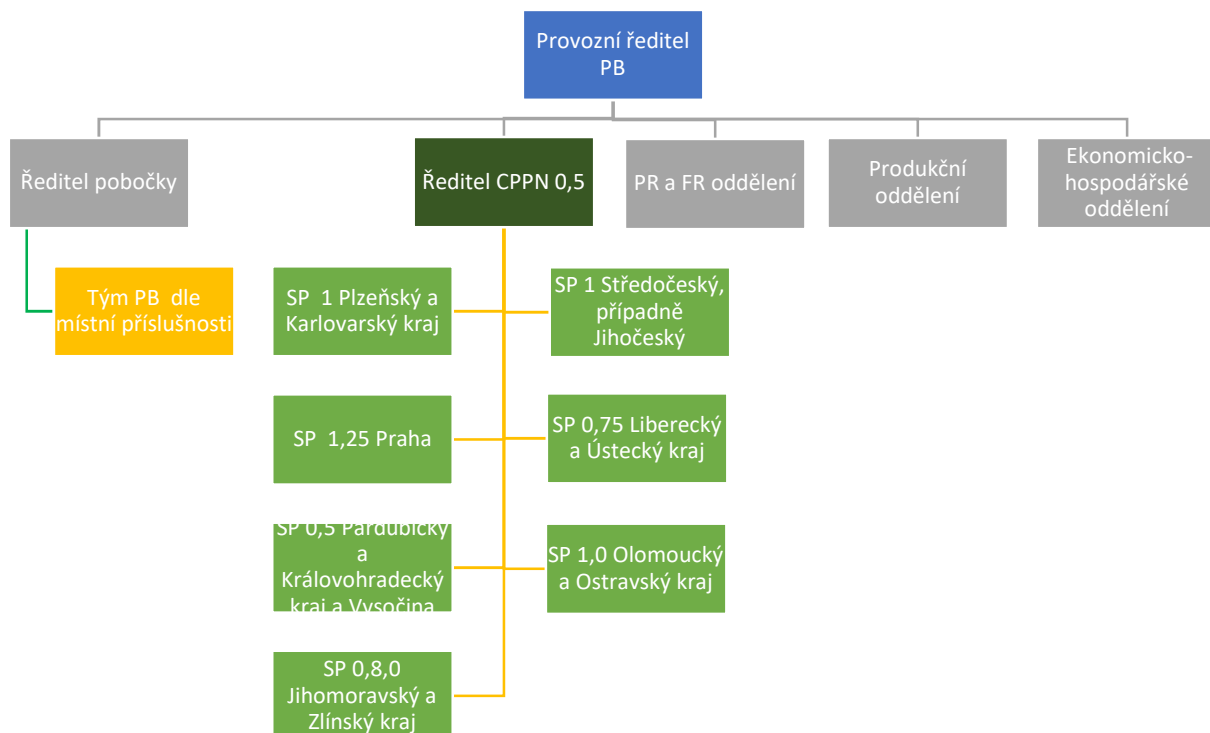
Provozní ředitel PB

Ředitel pobočky

Ředitel CPPN 0,5

PR a FR oddělení

Produkční oddělení

Ekonomicko-hospodářské oddělení

Tým PB dle místní příslušnosti

SP 1 Plzeňský a Karlovarský kraj

SP 1 Středočeský, případně Jihočeský

SP 1,25 Praha

SP 0,75 Liberecký a Ústecký kraj

SP 0,5 Pardubický a Královohradecký kraj a Vysočina

SP 1,0 Olomoucký a Ostravský kraj

SP 0,8,0 Jihomoravský a Zlínský kraj